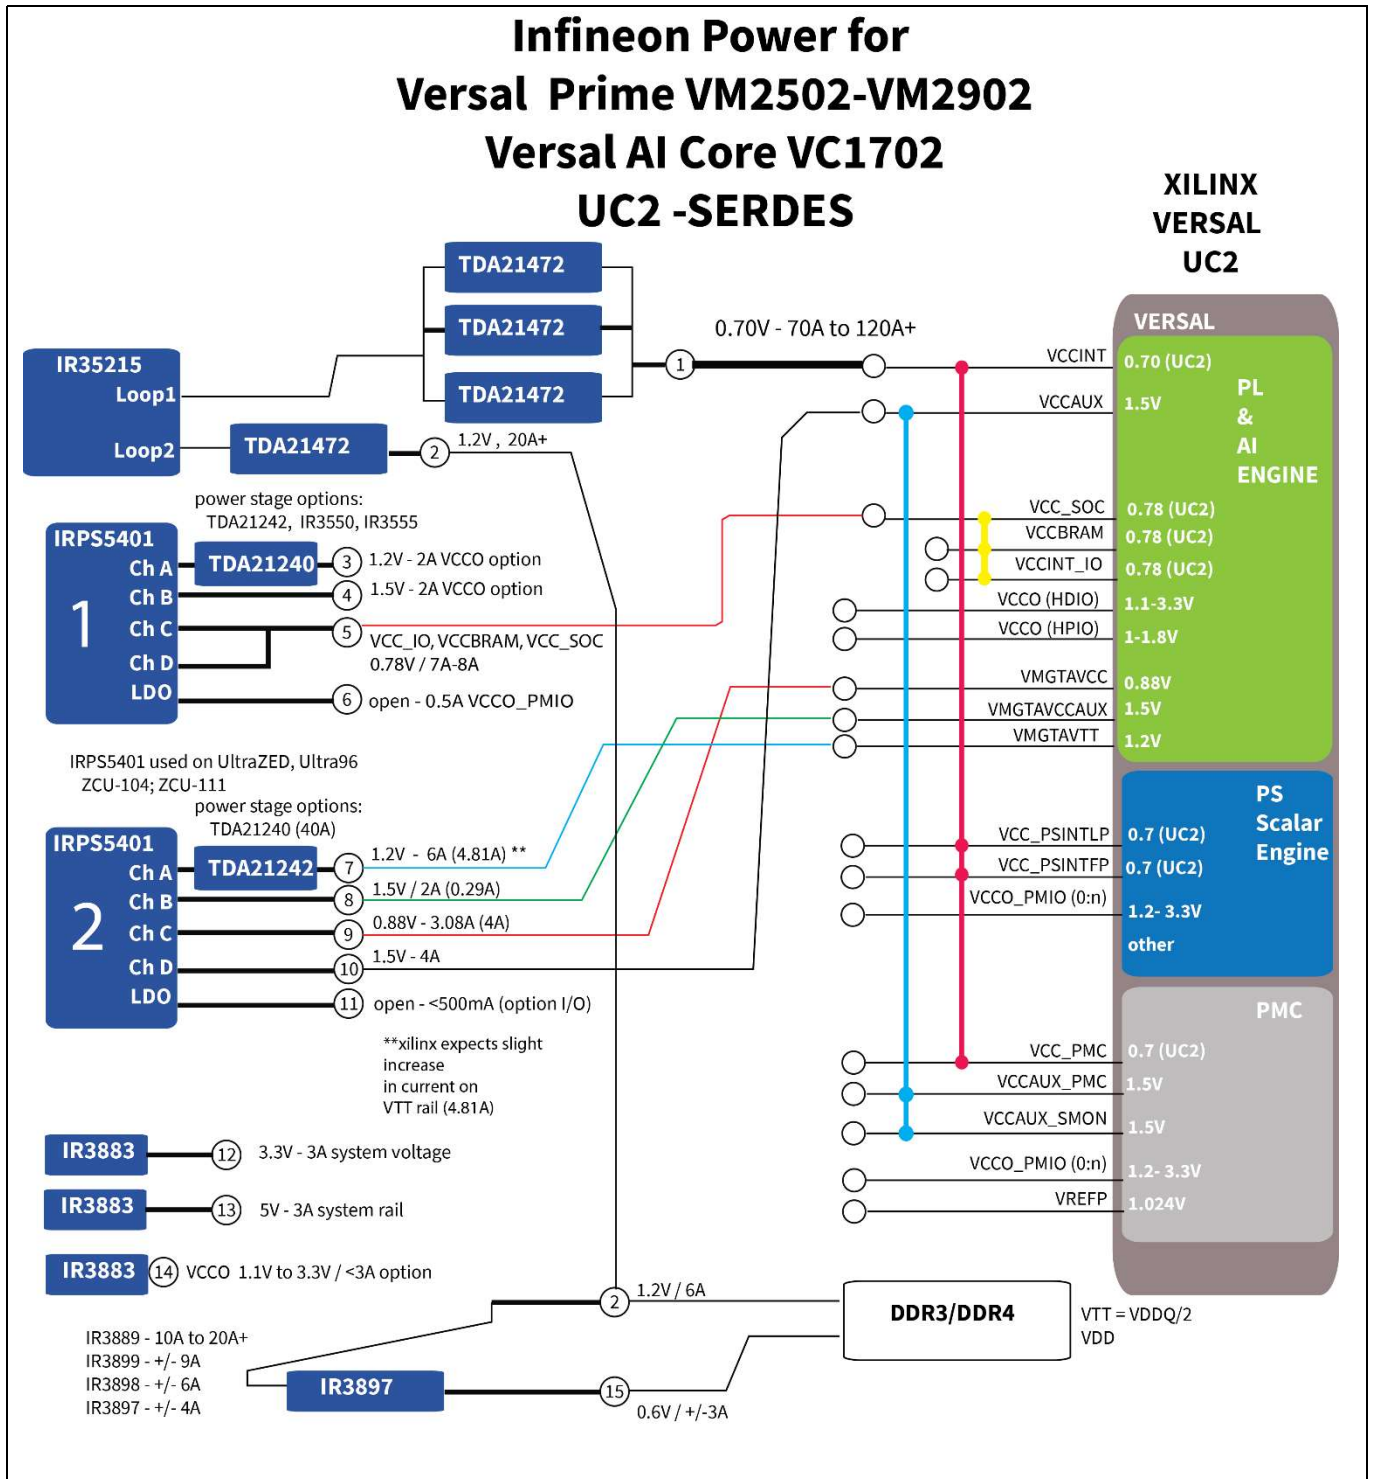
Infineon Power for
Versal Prime VM2502-VM2902
Versal AI Core VC1702
UC2 -SERDES

XILINX
VERSAL
UC2

TDA21472
TDA21472
TDA21472

IR35215
Loop1
Loop2

TDA21472

0.70V - 70A to 120A+
1
2 1.2V , 20A+

power stage options:
TDA21242, IR3550, IR3555

IRPS5401
1
Ch A
Ch B
Ch C
Ch D
LDO

TDA21240
3 1.2V - 2A VCCO option
4 1.5V - 2A VCCO option
5 VCC_IO, VCCBRAM, VCC_SOC 0.78V / 7A-8A
6 open - 0.5A VCCO_PMIO

IRPS5401 used on UltraZED, Ultra96
ZCU-104; ZCU-111
power stage options:
TDA21240 (40A)

IRPS5401
2
Ch A
Ch B
Ch C
Ch D
LDO

TDA21242
7 1.2V - 6A (4.81A) **
8 1.5V / 2A (0.29A)
9 0.88V - 3.08A (4A)
10 1.5V - 4A
11 open - <500mA (option I/O)

**xilinx expects slight increase in current on VTT rail (4.81A)

IR3883 12 3.3V - 3A system voltage
IR3883 13 5V - 3A system rail
IR3883 14 VCCO 1.1V to 3.3V / <3A option

2 1.2V / 6A
DDR3/DDR4
VTT = VDDQ/2
VDD

IR3889 - 10A to 20A+
IR3899 - +/- 9A
IR3898 - +/- 6A
IR3897 - +/- 4A
IR3897
15 0.6V / +/-3A

VERSAL
PL
&
AI
ENGINE
VCCINT 0.70 (UC2)
VCCAUX 1.5V
VCC_SOC 0.78 (UC2)
VCCBRAM 0.78 (UC2)
VCCINT_IO 0.78 (UC2)
VCCO (HDIO) 1.1-3.3V
VCCO (HPIO) 1-1.8V
VMGTAVCC 0.88V
VMGTAVCCAUX 1.5V
VMGTAVTT 1.2V

PS
Scalar
Engine
VCC_PSINTLP 0.7 (UC2)
VCC_PSINTFP 0.7 (UC2)
VCCO_PMIO (0:n) 1.2- 3.3V
other

PMC
VCC_PMC 0.7 (UC2)
VCCAUX_PMC 1.5V
VCCAUX_SMON 1.5V
VCCO_PMIO (0:n) 1.2- 3.3V
VREFP 1.024V